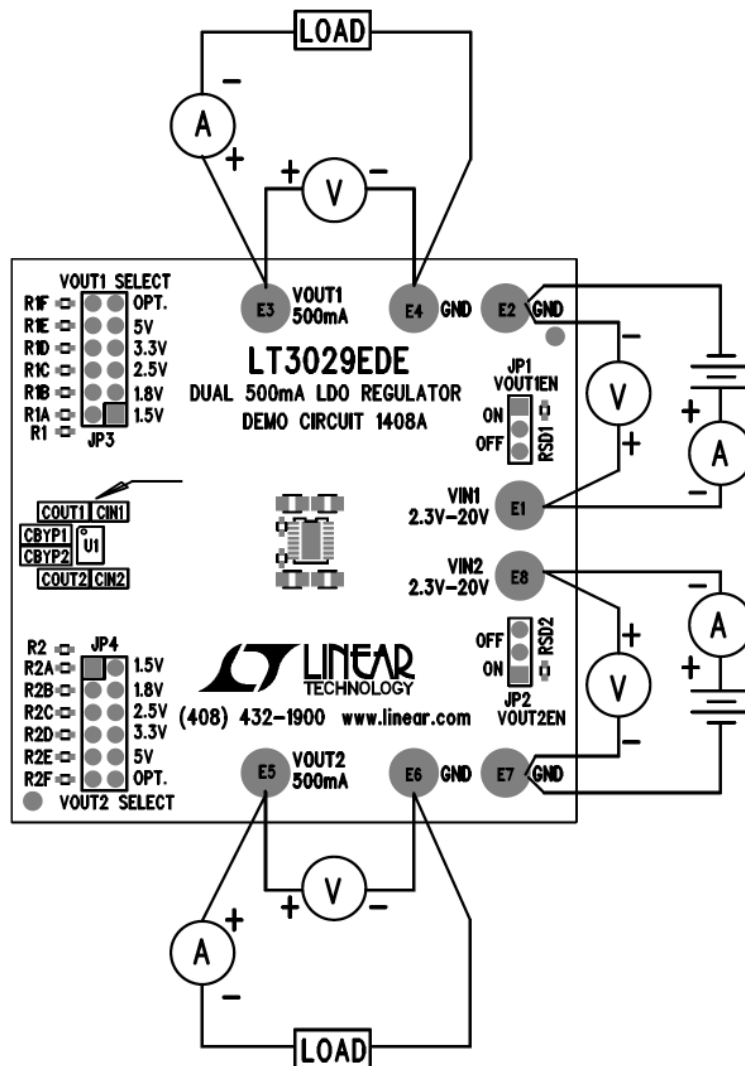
LOAD

A
−
+
+ V −

VOUT1 SELECT
R1F OPT.
R1E 5V
R1D 3.3V
R1C 2.5V
R1B 1.8V
R1A 1.5V
R1
JP3

E3 VOUT1 500mA
E4 GND
E2 GND

LT3029EDE
DUAL 500mA LDO REGULATOR
DEMO CIRCUIT 1408A

JP1 VOUT1EN
ON
OFF
RSD1

−
V
+
+
A
−

COUT1 CIN1
CBYP1 U1
CBYP2
COUT2 CIN2

VIN1 2.3V−20V E1
VIN2 2.3V−20V E8

−
A
+
+
V
−

OFF
ON
RSD2
JP2 VOUT2EN

R2 JP4
R2A 1.5V
R2B 1.8V
R2C 2.5V
R2D 3.3V
R2E 5V
R2F OPT.
VOUT2 SELECT

LINEAR TECHNOLOGY
(408) 432-1900 www.linear.com

E5 VOUT2 500mA
E6 GND
E7 GND

+ V −
A
+
−
LOAD